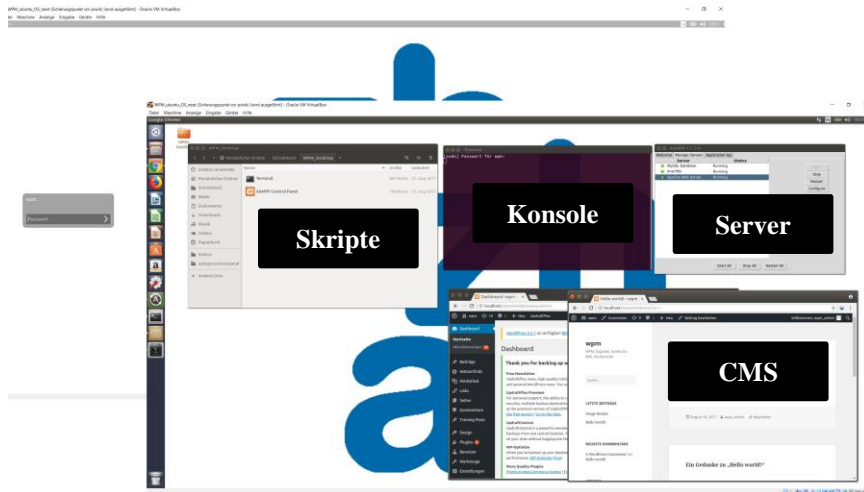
WPM_ubuntu_OS_neat (Sicherungspunkt vor pixel) [wird ausgeführt] - Oracle VM VirtualBox
ei Maschine Anzeige Eingabe Geräte Hilfe

wpm
Passwort

WPM_ubuntu_OS_neat (Sicherungspunkt vor pixel) [wird ausgeführt] - Oracle VM VirtualBox
Datei Maschine Anzeige Eingabe Geräte Hilfe

Skripte

Terminal
XAMPP Control Panel

Zuletzt verwendet
Persönlicher Ordner
Schreibtisch
Bilder
Dokumente
Downloads
Musik
Videos
Papierkorb

Konsole

[sudo] Passwort für wpm:

Server

Start All
Stop All
Restart All

Dashboard
Thank you for backing up w

CMS

wpm
Hallo Welt!
Ein Gedanke zu „Hello world!"